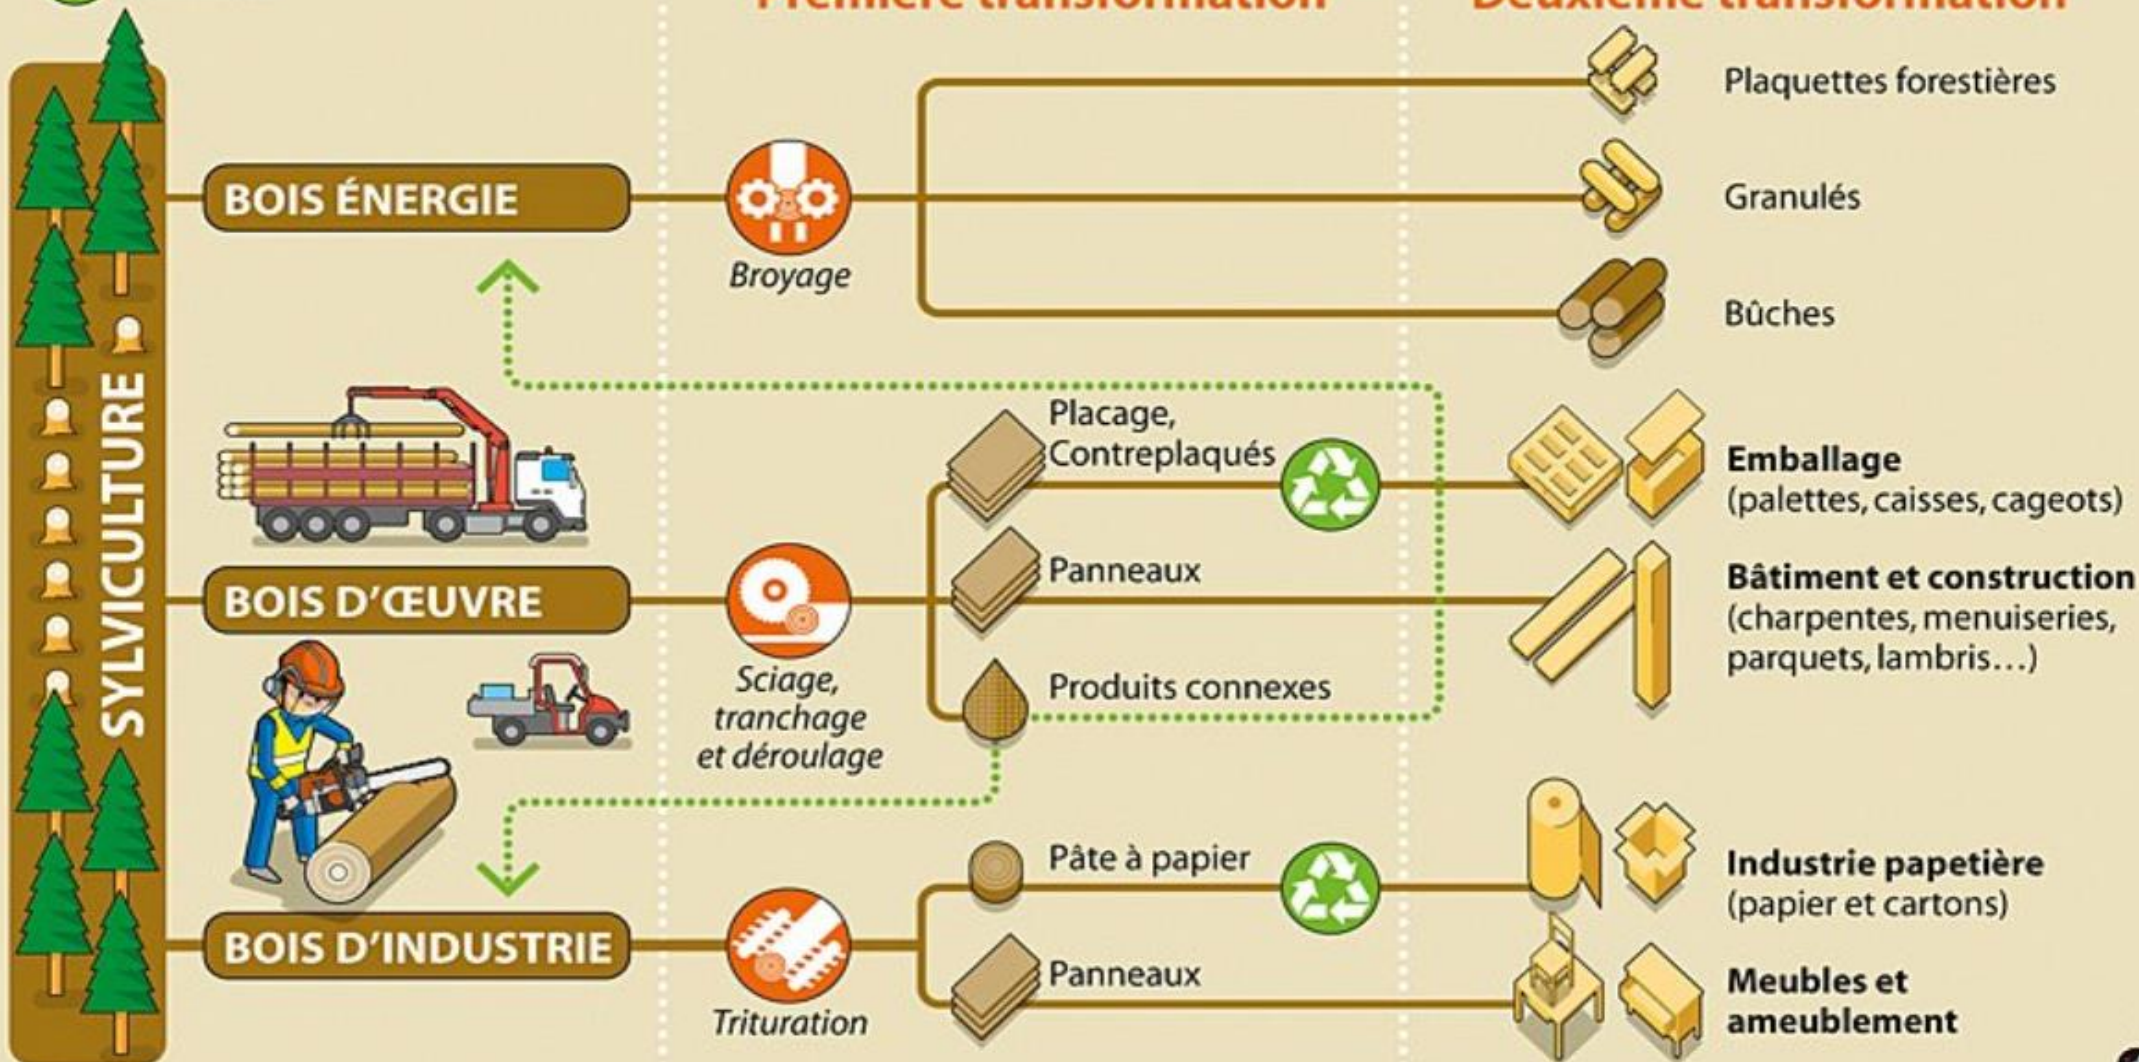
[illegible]
SYLVICULTURE

BOIS ÉNERGIE

Broyage

Plaquettes forestières

Granulés

Bûches

BOIS D'ŒUVRE

Sciage, tranchage et déroulage

Placage, Contreplaqués

Panneaux

Produits connexes

Emballage (palettes, caisses, cageots)

Bâtiment et construction (charpentes, menuiseries, parquets, lambris…)

BOIS D'INDUSTRIE

Trituration

Pâte à papier

Panneaux

Industrie papetière (papier et cartons)

Meubles et ameublement